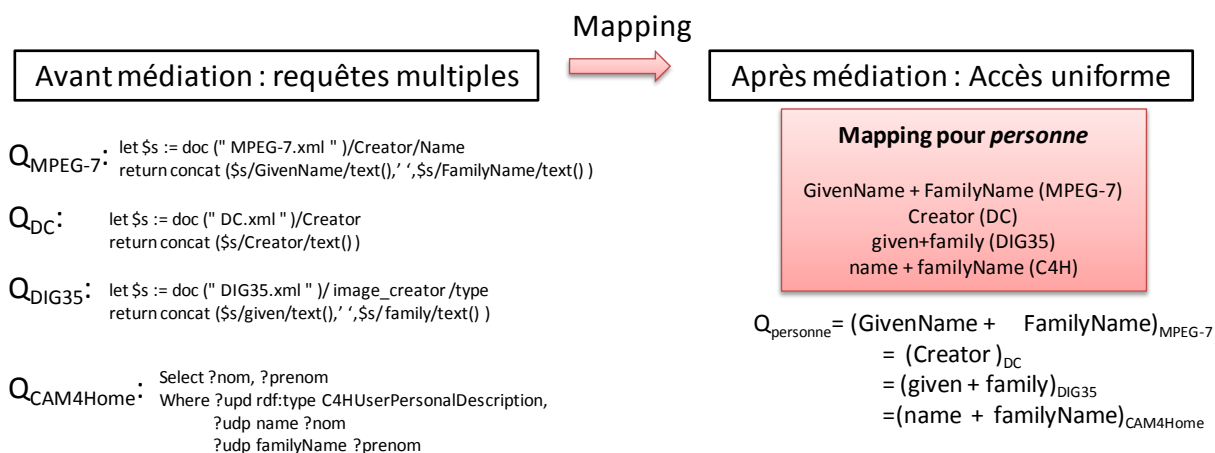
Mapping

Avant médiation : requêtes multiples

Après médiation : Accès uniforme

$Q_{MPEG-7}$: let $s := doc (" MPEG-7.xml " )/Creator/Name
return concat ($s/GivenName/text(),' ',$s/FamilyName/text() )

$Q_{DC}$: let $s := doc (" DC.xml " )/Creator
return concat ($s/Creator/text() )

$Q_{DIG35}$: let $s := doc (" DIG35.xml " )/ image_creator /type
return concat ($s/given/text(),' ',$s/ family/text() )

$Q_{CAM4Home}$: Select ?nom, ?prenom
Where ?upd rdf:type C4HUserPersonalDescription,
?udp name ?nom
?udp familyName ?prenom

**Mapping pour *personne***

GivenName + FamilyName (MPEG-7)
Creator (DC)
given+family (DIG35)
name + familyName (C4H)

$Q_{personne}$= $(\text{GivenName + FamilyName})_{MPEG-7}$
= $(\text{Creator})_{DC}$
= $(\text{given + family})_{DIG35}$
=$(\text{name + familyName})_{CAM4Home}$